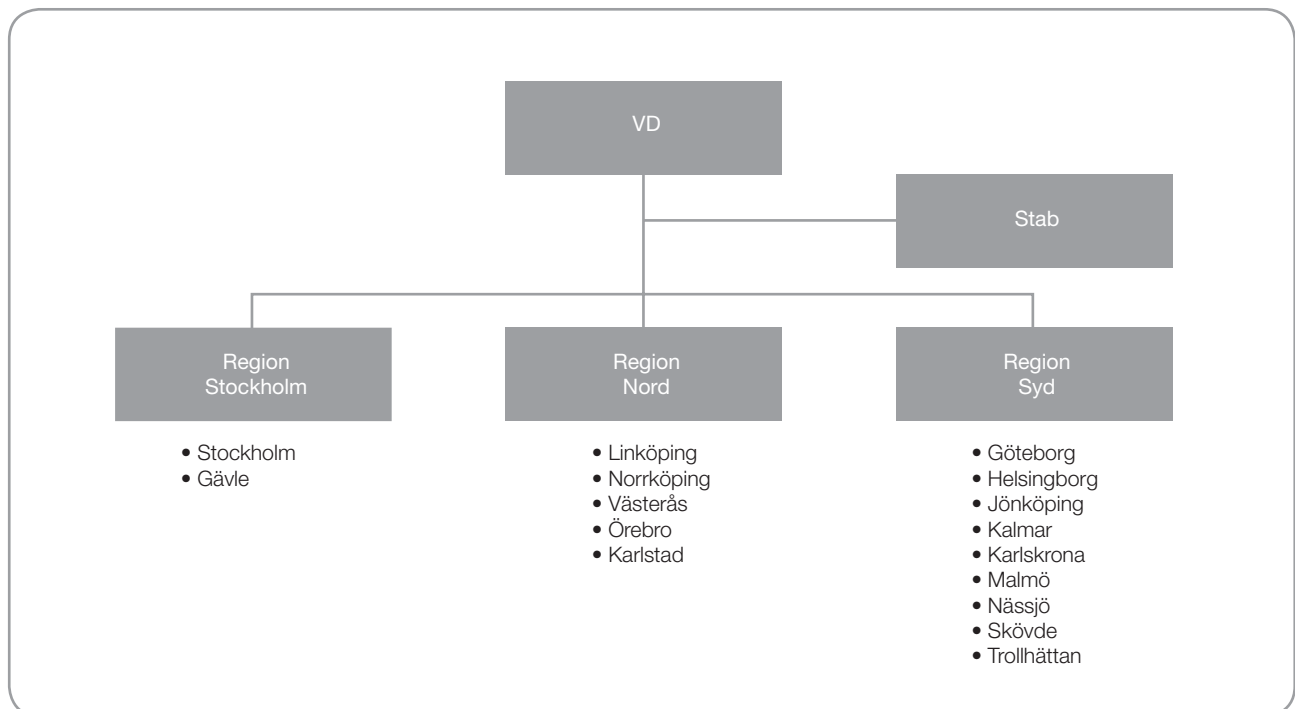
VD

Stab

Region Stockholm

• Stockholm
• Gävle

Region Nord

• Linköping
• Norrköping
• Västerås
• Örebro
• Karlstad

Region Syd

• Göteborg
• Helsingborg
• Jönköping
• Kalmar
• Karlskrona
• Malmö
• Nässjö
• Skövde
• Trollhättan